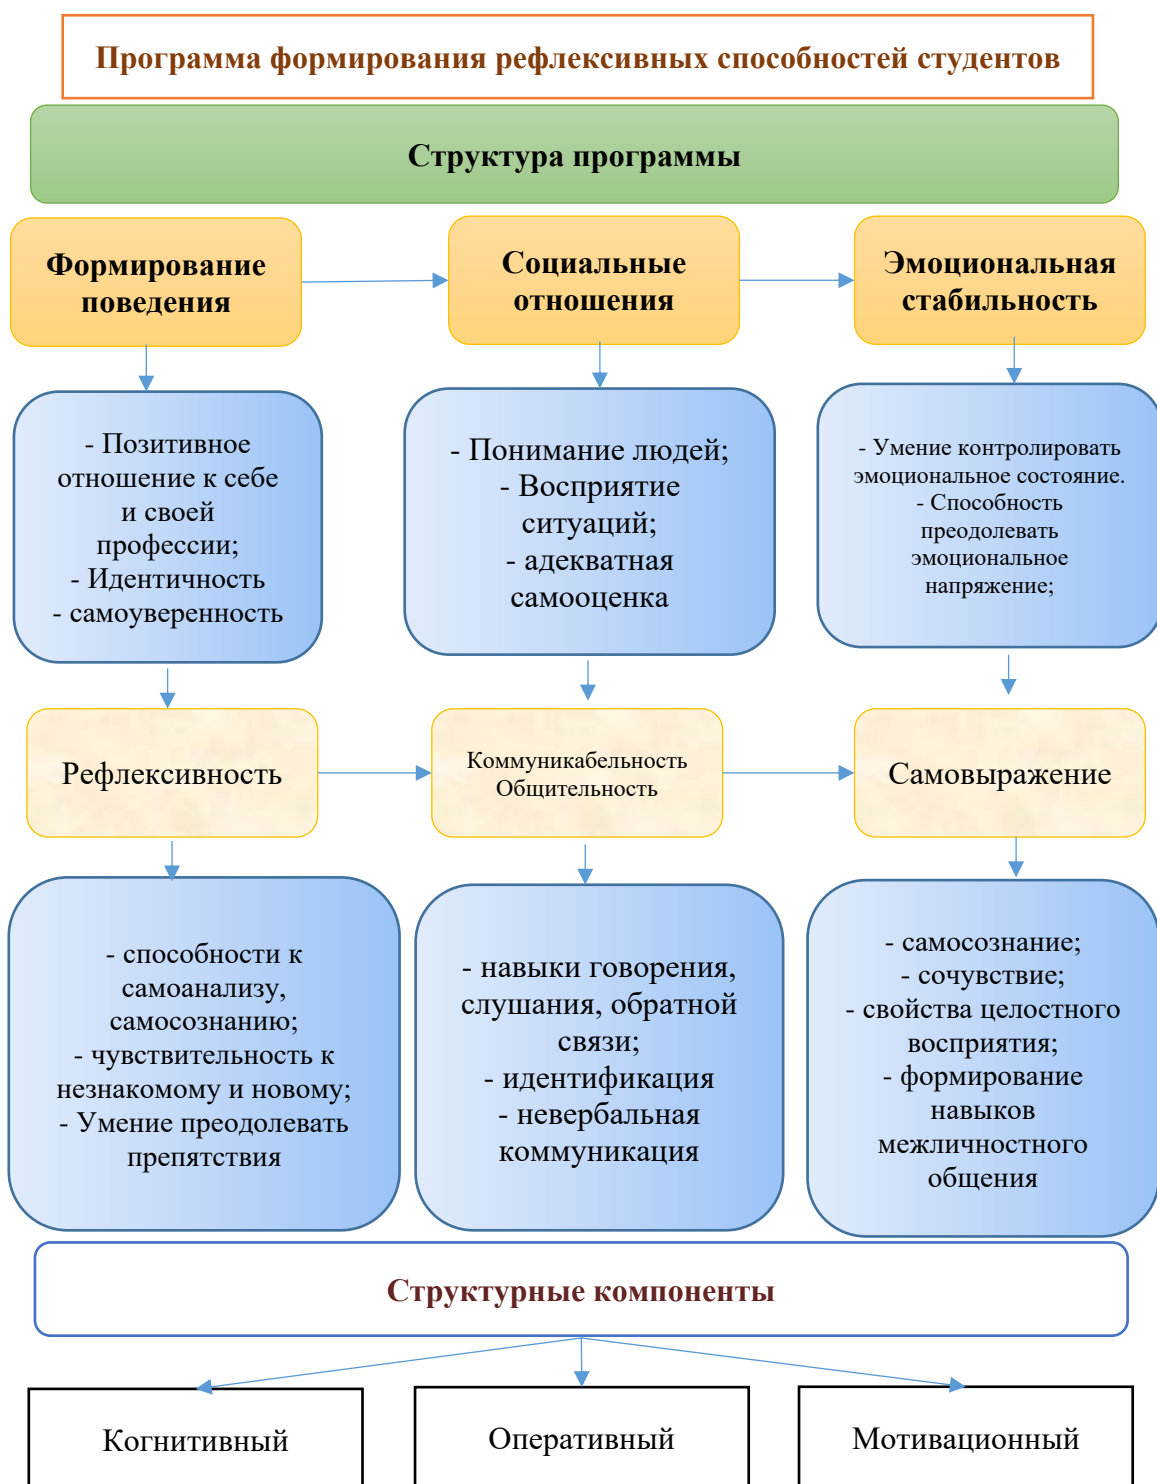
Программа формирования рефлексивных способностей студентов

Структура программы

Формирование поведения

Социальные отношения

Эмоциональная стабильность

- Позитивное отношение к себе и своей профессии;
- Идентичность
- самоуверенность

- Понимание людей;
- Восприятие ситуаций;
- адекватная самооценка

- Умение контролировать эмоциональное состояние.
- Способность преодолевать эмоциональное напряжение;

Рефлексивность

Коммуникабельность
Общительность

Самовыражение

- способности к самоанализу, самосознанию;
- чувствительность к незнакомому и новому;
- Умение преодолевать препятствия

- навыки говорения, слушания, обратной связи;
- идентификация
- невербальная коммуникация

- самосознание;
- сочувствие;
- свойства целостного восприятия;
- формирование навыков межличностного общения

Структурные компоненты

Когнитивный

Оперативный

Мотивационный